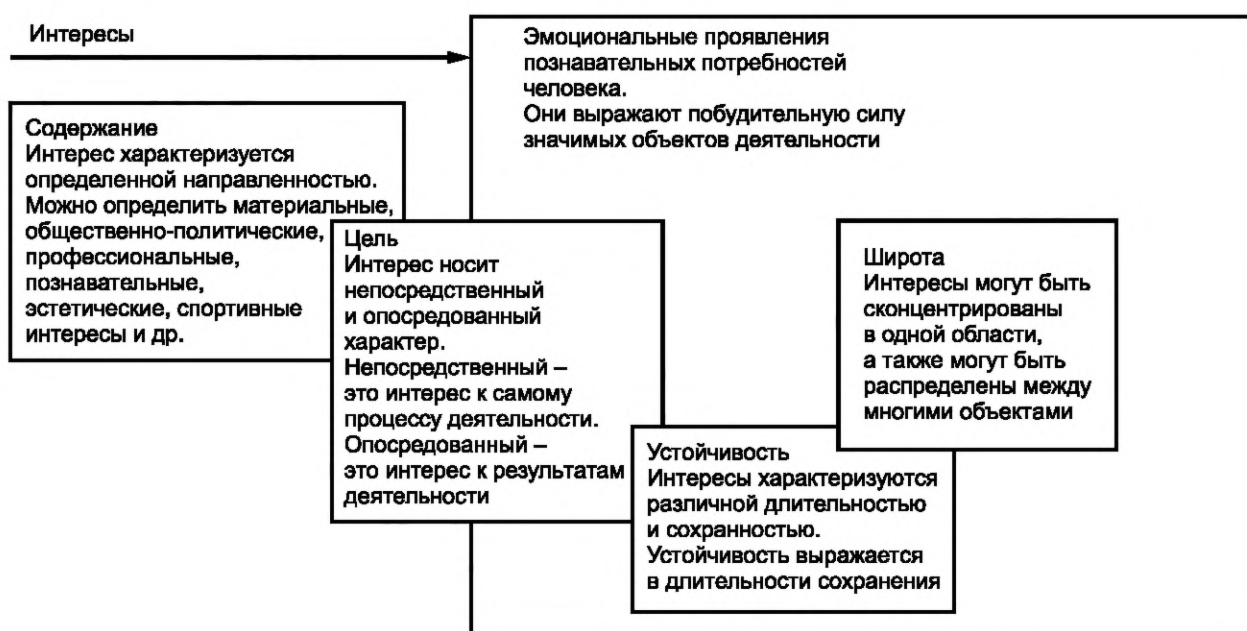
Интересы

Эмоциональные проявления познавательных потребностей человека.
Они выражают побудительную силу значимых объектов деятельности

Содержание
Интерес характеризуется определенной направленностью. Можно определить материальные, общественно-политические, профессиональные, познавательные, эстетические, спортивные интересы и др.

Цель
Интерес носит непосредственный и опосредованный характер.
Непосредственный – это интерес к самому процессу деятельности.
Опосредованный – это интерес к результатам деятельности

Широта
Интересы могут быть сконцентрированы в одной области, а также могут быть распределены между многими объектами

Устойчивость
Интересы характеризуются различной длительностью и сохранностью.
Устойчивость выражается в длительности сохранения